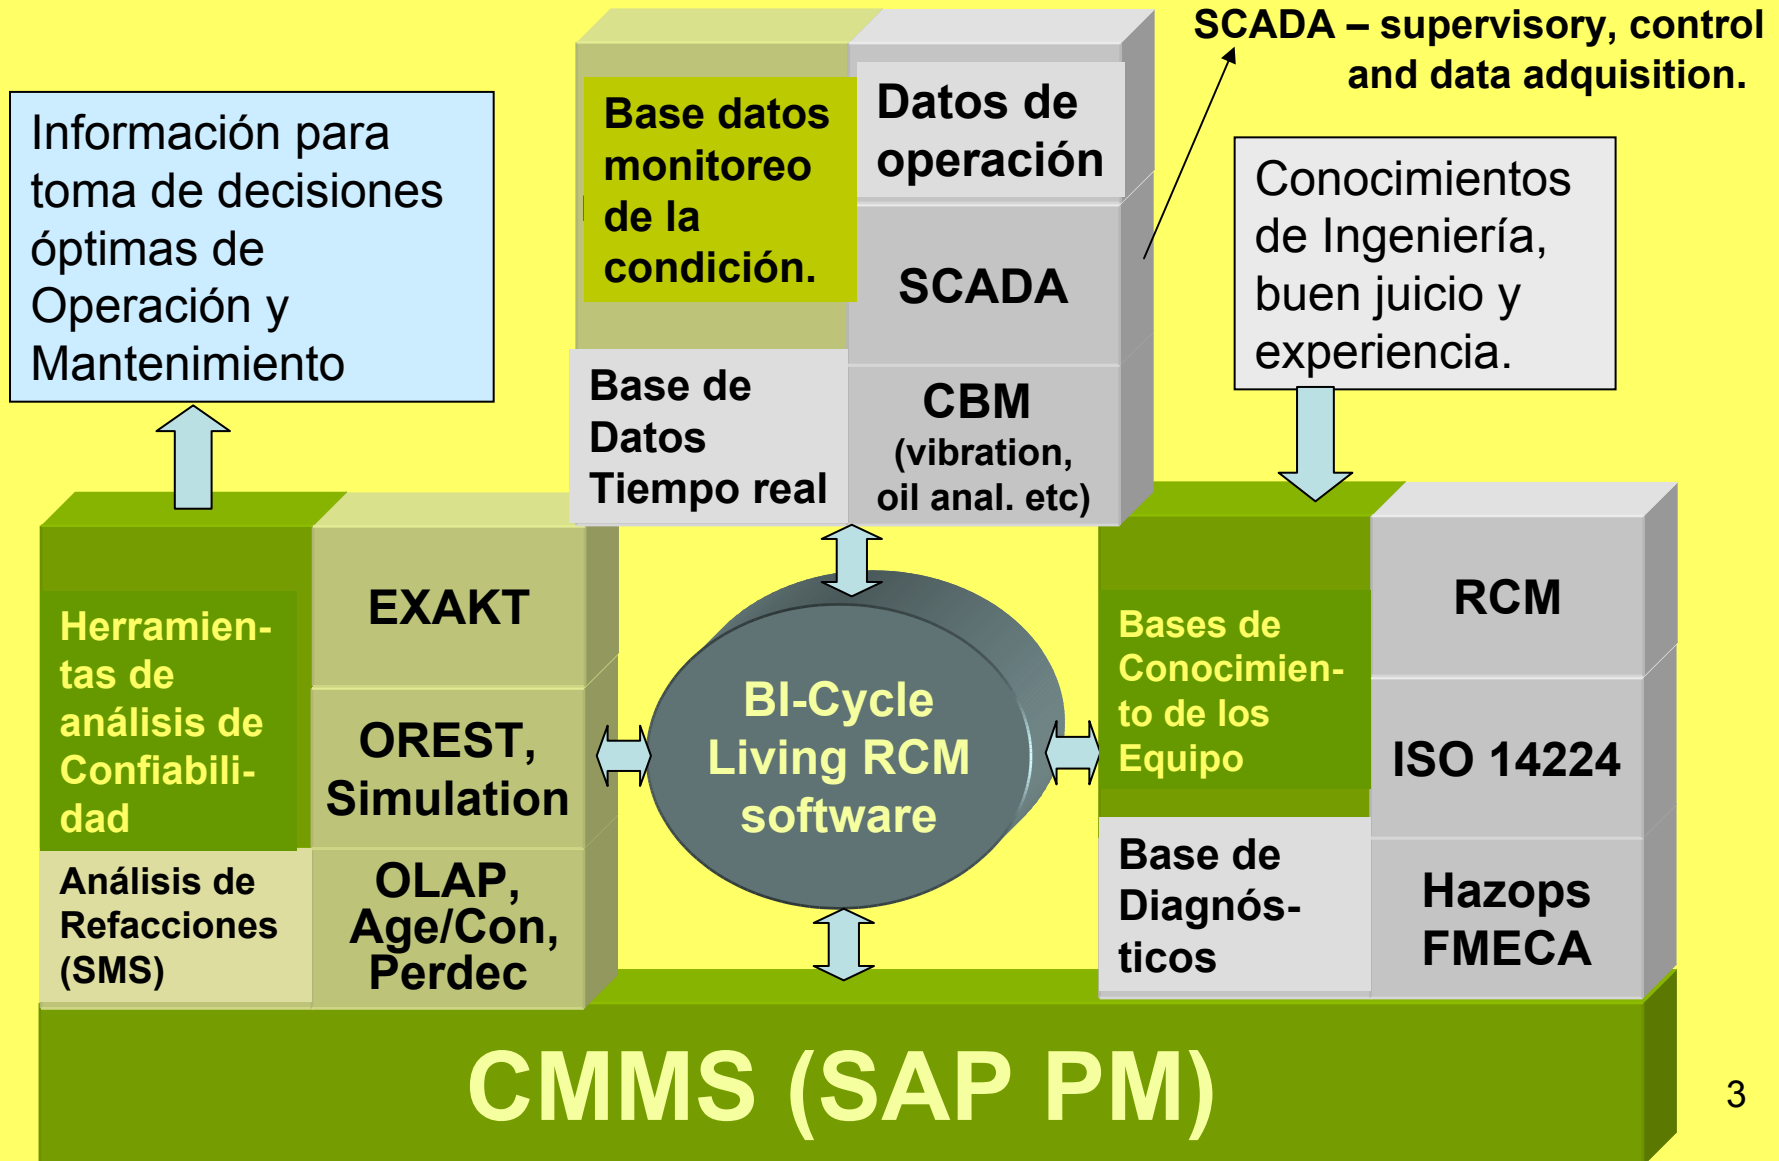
SCADA – supervisory, control and data adquisition.

Información para toma de decisiones óptimas de Operación y Mantenimiento

Base datos monitoreo de la condición.

Datos de operación

SCADA

Base de Datos Tiempo real

CBM (vibration, oil anal. etc)

Conocimientos de Ingeniería, buen juicio y experiencia.

Herramientas de análisis de Confiabilidad

EXAKT

OREST, Simulation

Análisis de Refacciones (SMS)

OLAP, Age/Con, Perdec

BI-Cycle Living RCM software

Bases de Conocimiento de los Equipo

RCM

ISO 14224

Base de Diagnósticos

Hazops FMECA

CMMS (SAP PM)

3